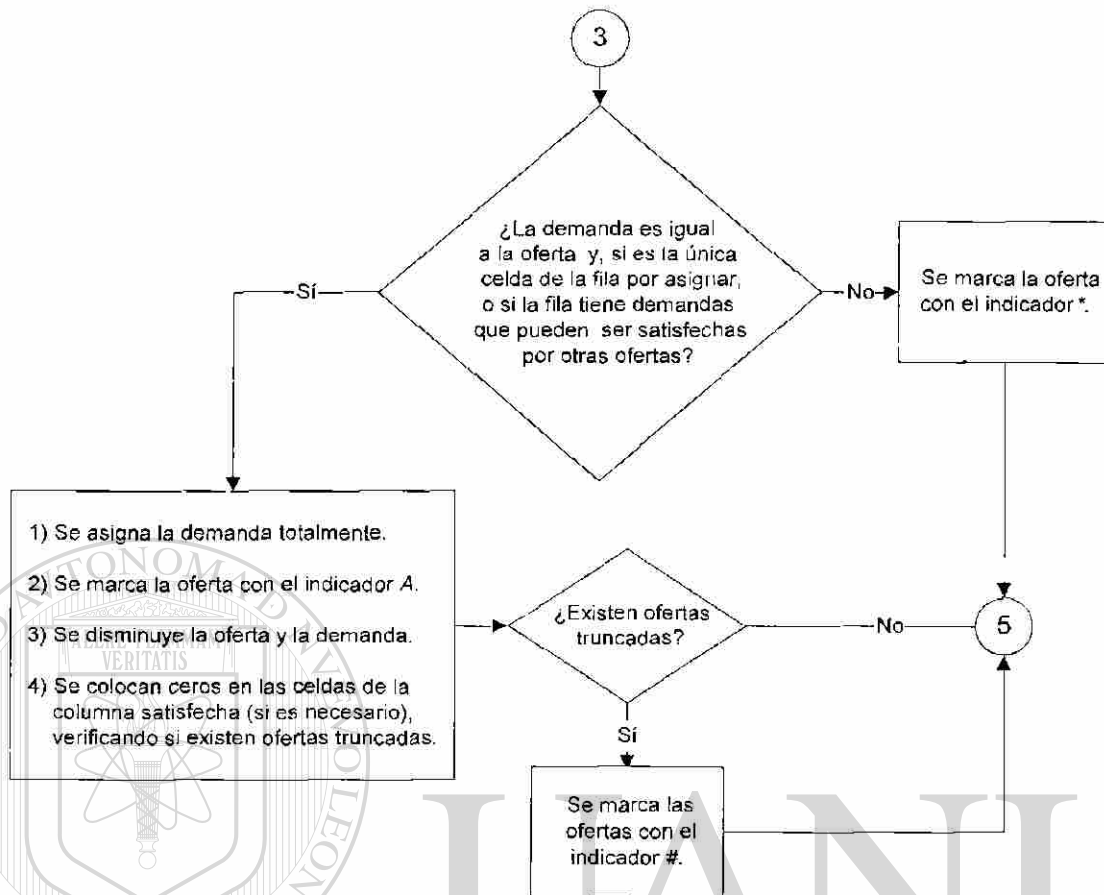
3

¿La demanda es igual a la oferta y, si es la única celda de la fila por asignar, o si la fila tiene demandas que pueden ser satisfechas por otras ofertas?

Sí

No

Se marca la oferta con el indicador *.

1) Se asigna la demanda totalmente.

2) Se marca la oferta con el indicador A.

3) Se disminuye la oferta y la demanda.

4) Se colocan ceros en las celdas de la columna satisfecha (si es necesario), verificando si existen ofertas truncadas.

¿Existen ofertas truncadas?

No

5

Sí

Se marca las ofertas con el indicador #.

ALERE FLAMMAM VERITATIS

UANL